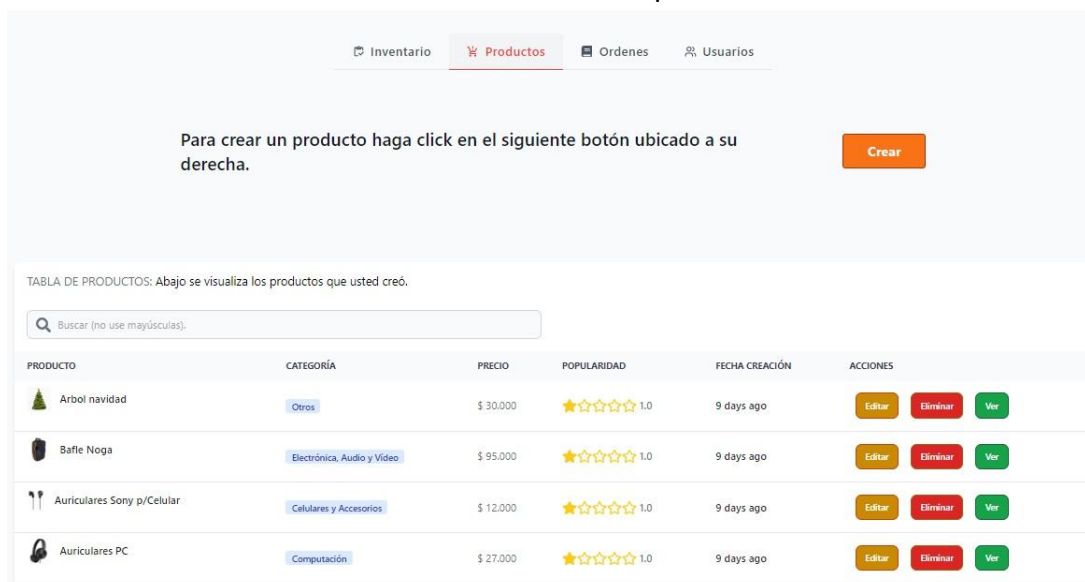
Inventario Productos Ordenes Usuarios

Para crear un producto haga click en el siguiente botón ubicado a su derecha.

Crear

TABLA DE PRODUCTOS: Abajo se visualiza los productos que usted creó.

Buscar (no use mayúsculas).

| PRODUCTO | CATEGORÍA | PRECIO | POPULARIDAD | FECHA CREACIÓN | ACCIONES |
|---|---|---|---|---|---|
| Arbol navidad | Otros | $ 30.000 | 1.0 | 9 days ago | Editar Eliminar Ver |
| Bafle Noga | Electrónica, Audio y Video | $ 95.000 | 1.0 | 9 days ago | Editar Eliminar Ver |
| Auriculares Sony p/Celular | Celulares y Accesorios | $ 12.000 | 1.0 | 9 days ago | Editar Eliminar Ver |
| Auriculares PC | Computación | $ 27.000 | 1.0 | 9 days ago | Editar Eliminar Ver |